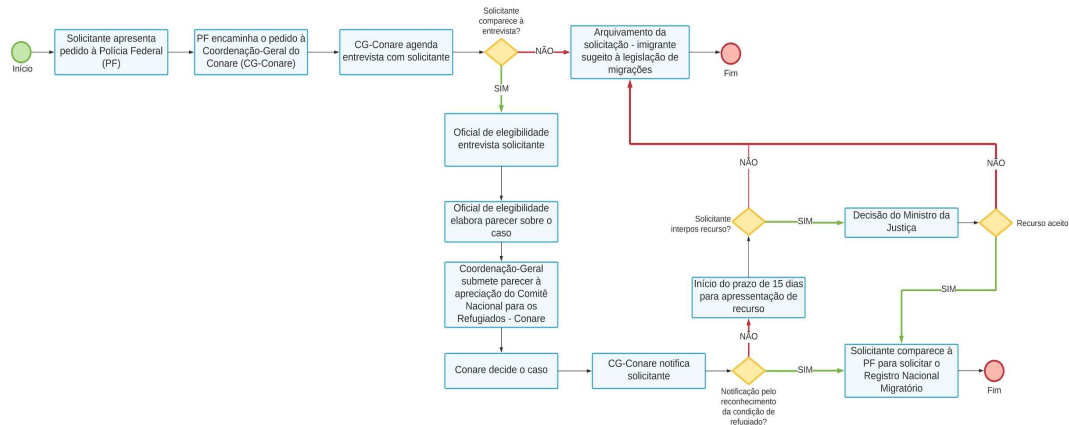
Início

Solicitante apresenta pedido à Polícia Federal (PF)

PF encaminha o pedido à Coordenação-Geral do Conare (CG-Conare)

CG-Conare agenda entrevista com solicitante

Solicitante comparece à entrevista?

NÃO

Arquivamento da solicitação - imigrante sujeito à legislação de migrações

Fim

SIM

Oficial de elegibilidade entrevista solicitante

Oficial de elegibilidade elabora parecer sobre o caso

Coordenação-Geral submete parecer à apreciação do Comitê Nacional para os Refugiados - Conare

Conare decide o caso

CG-Conare notifica solicitante

Notificação pelo reconhecimento da condição de refugiado?

NÃO

Início do prazo de 15 dias para apressentação de recurso

Solicitante interpos recurso?

NÃO

SIM

Decisão do Ministro da Justiça

Recurso aceito

NÃO

SIM

SIM

Solicitante comparece à PF para solicitar o Registro Nacional Migratório

Fim